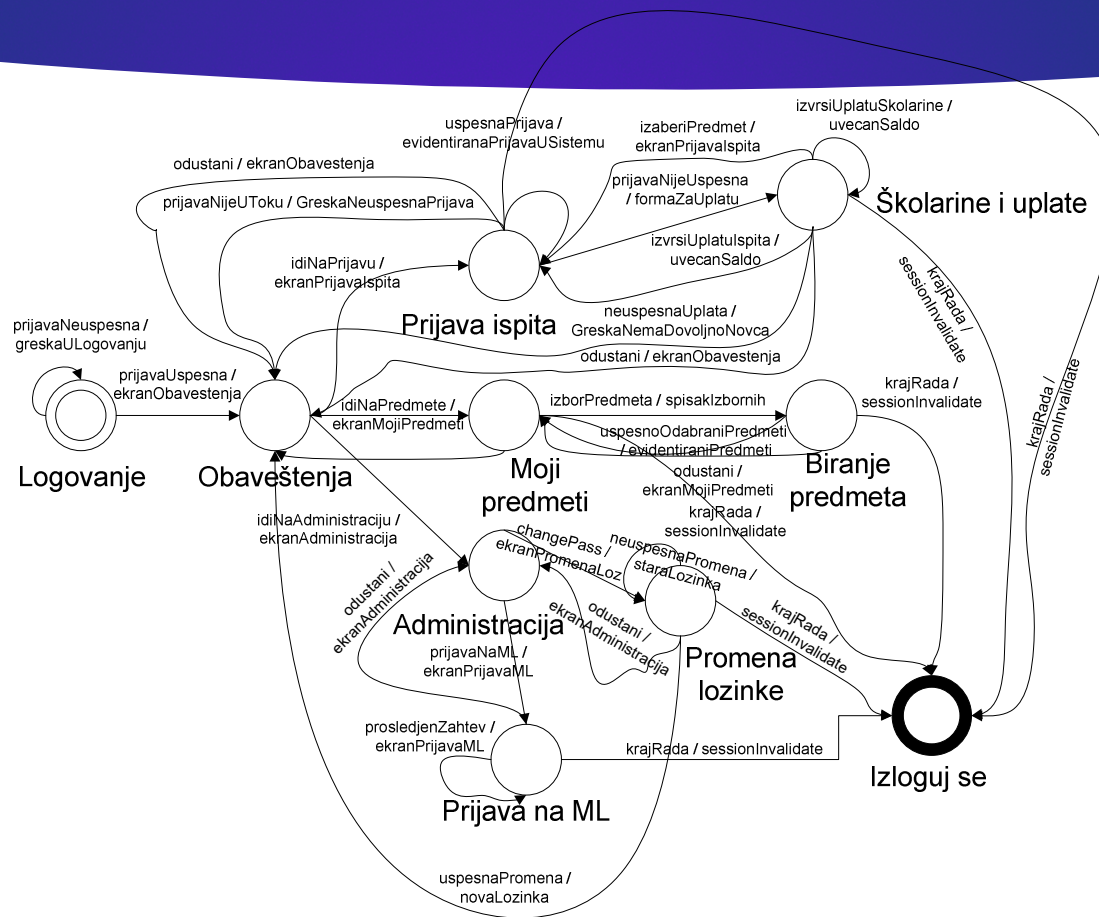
uspesnaPrijava / evidentiranaPrijavaUSistemu

izvrsiUplatuSkolarine / uvecanSaldo

izaberiPredmet / ekranPrijavaIspita

odustani / ekranObavestenja

prijavaNijeUspesna / formaZaUplatu

prijavaNijeUToku / GreskaNeuspesnaPrijava

Školarine i uplate

izvrsiUplatuIspita / uvecanSaldo

idiNaPrijavu / ekranPrijavaIspita

krajRada / sessionInvalidate

neuspesnaUplata / GreskaNemaDovoljnoNovca

Prijava ispita

prijavaNeuspesna / greskaULogovanju

odustani / ekranObavestenja

krajRada / sessionInvalidate

prijavaUspesna / ekranObavestenja

krajRada / sessionInvalidate

idiNaPredmete / ekranMojiPredmeti

izborPredmeta / spisakIzbornih

uspesnoOdabraniPredmeti / evidentiraniPredmeti

Logovanje

Obaveštenja

Moji predmeti

Biranje predmeta

odustani / ekranMojiPredmeti

krajRada / sessionInvalidate

idiNaAdministraciju / ekranAdministracija

changePass / ekranPromenaLoz

neuspesnaPromena / staraLozinka

odustani / ekranAdministracija

odustani / ekranAdministracija

krajRada / sessionInvalidate

Administracija

prijavaNaML / ekranPrijavaML

Promena lozinke

prosledjenZahtev / ekranPrijavaML

krajRada / sessionInvalidate

Izloguj se

Prijava na ML

uspesnaPromena / novaLozinka